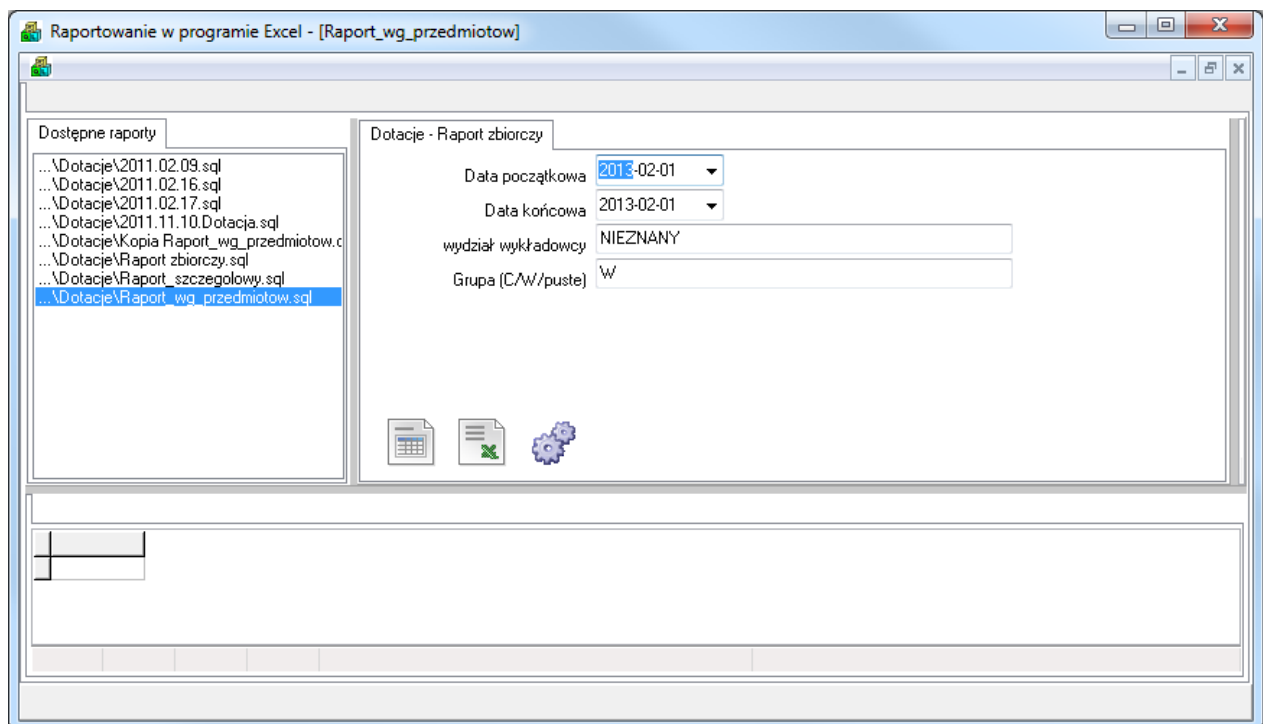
Raportowanie w programie Excel - [Raport_wg_przedmiotow]

Dostępne raporty

...\Dotacje\2011.02.09.sql
...\Dotacje\2011.02.16.sql
...\Dotacje\2011.02.17.sql
...\Dotacje\2011.11.10.Dotacja.sql
...\Dotacje\Kopia Raport_wg_przedmiotow.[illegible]
...\Dotacje\Raport zbiorczy.sql
...\Dotacje\Raport_szczegolowy.sql
...\Dotacje\Raport_wg_przedmiotow.sql

Dotacje - Raport zbiorczy

Data początkowa 2013-02-01
Data końcowa 2013-02-01
wydział wykładowcy NIEZNANY
Grupa (C/W/puste) W